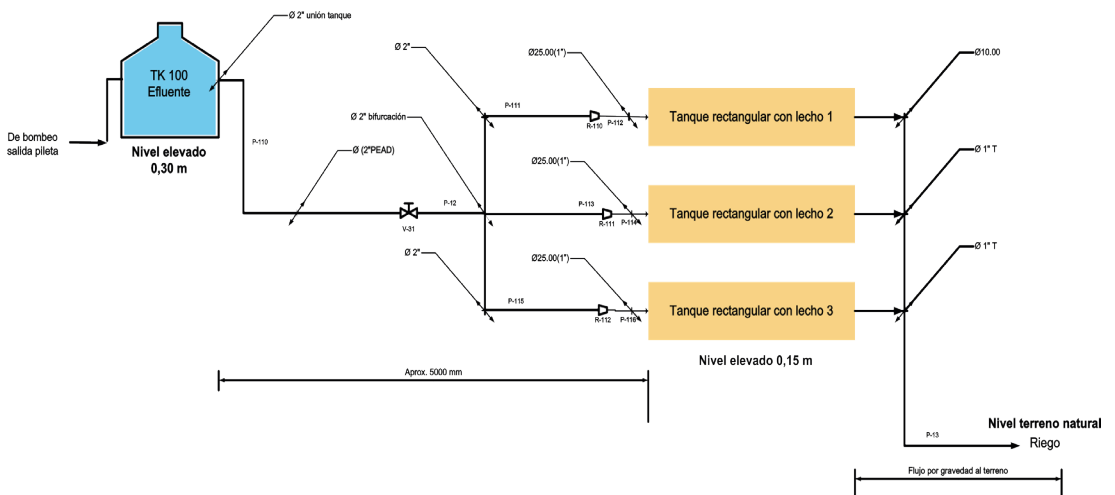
Ø 2" unión tanque

TK 100
Efluente

De bombeo
salida pileta

Nivel elevado
0,30 m

P-110

Ø 2"

Ø25.00(1")

P-111

R-110

P-112

Tanque rectangular con lecho 1

Ø10.00

Ø 2" bifurcación

Ø (2"PEAD)

V-31

P-12

Ø25.00(1")

P-113

R-111

P-114

Tanque rectangular con lecho 2

Ø 1" T

Ø 2"

Ø25.00(1")

P-115

R-112

P-116

Tanque rectangular con lecho 3

Ø 1" T

Nivel elevado 0,15 m

Aprox. 5000 mm

Nivel terreno natural

P-13

Riego

Flujo por gravedad al terreno